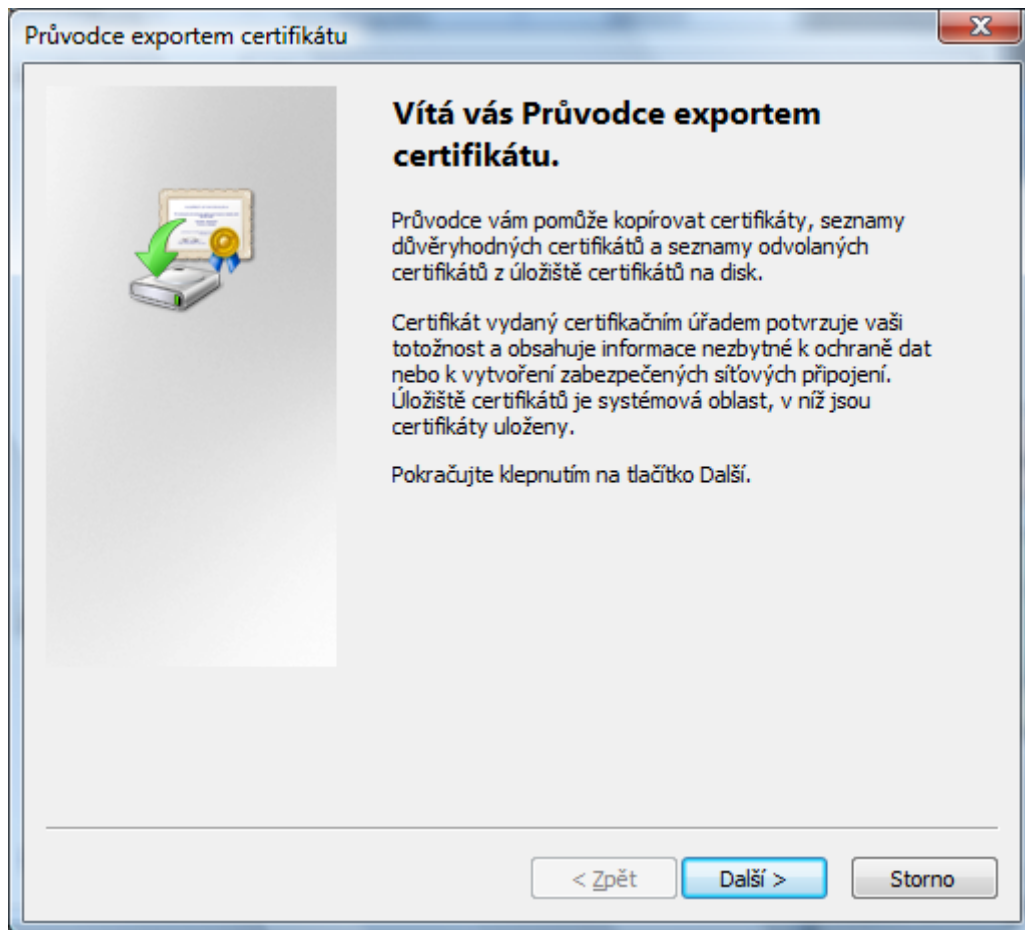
Průvodce exportem certifikátu

Vítá vás Průvodce exportem certifikátu.

Průvodce vám pomůže kopírovat certifikáty, seznamy důvěryhodných certifikátů a seznamy odvolaných certifikátů z úložiště certifikátů na disk.

Certifikát vydaný certifikačním úřadem potvrzuje vaši totožnost a obsahuje informace nezbytné k ochraně dat nebo k vytvoření zabezpečených síťových připojení. Úložiště certifikátů je systémová oblast, v níž jsou certifikáty uloženy.

Pokračujte klepnutím na tlačítko Další.

< Zpět | Další > | Storno